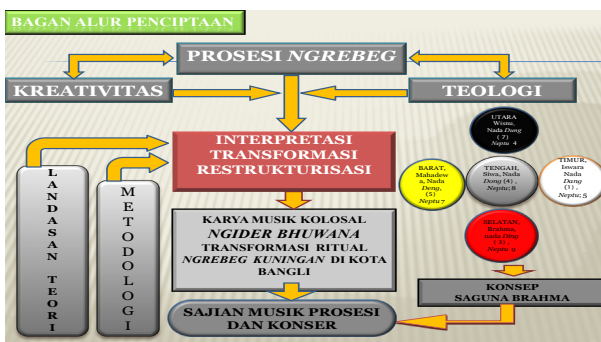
BAGAN ALUR PENCIPTAAN

PROSESI NGREBEG

KREATIVITAS

TEOLOGI

INTERPRETASI TRANSFORMASI RESTRUKTURISASI

LANDASAN TEORI

METODOLOGI

UTARA Wisnu, Nada Dang (7) Neptu 4

BARAT, Mahadewa, Nada Deng, (5) Neptu 7

TENGAH, Siwa, Nada Dung (4), Neptu; 8

TIMUR, Iswara Nada Dang (1), Neptu; 5

SELATAN, Brahma, Nada Ding (3) Neptu 9

KARYA MUSIK KOLOSAL NGIDER BHUWANA TRANSFORMASI RITUAL NGREBEG KUNINGAN DI KOTA BANGLI

KONSEP SAGUNA BRAHMA

SAJIAN MUSIK PROSESI DAN KONSER